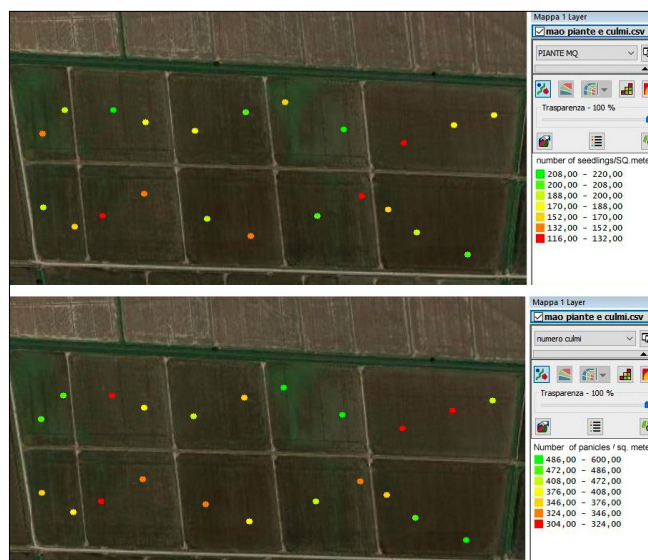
Mappa 1 Layer
mao piante e culmi.csv
PIANTE MQ
Trasparenza - 100 %
number of seedlings/SQ.mete
208,00 - 220,00
200,00 - 208,00
188,00 - 200,00
170,00 - 188,00
152,00 - 170,00
132,00 - 152,00
116,00 - 132,00

Mappa 1 Layer
mao piante e culmi.csv
numero culmi
Trasparenza - 100 %
Number of panicles / sq. mete
486,00 - 600,00
472,00 - 486,00
408,00 - 472,00
376,00 - 408,00
346,00 - 376,00
324,00 - 346,00
304,00 - 324,00